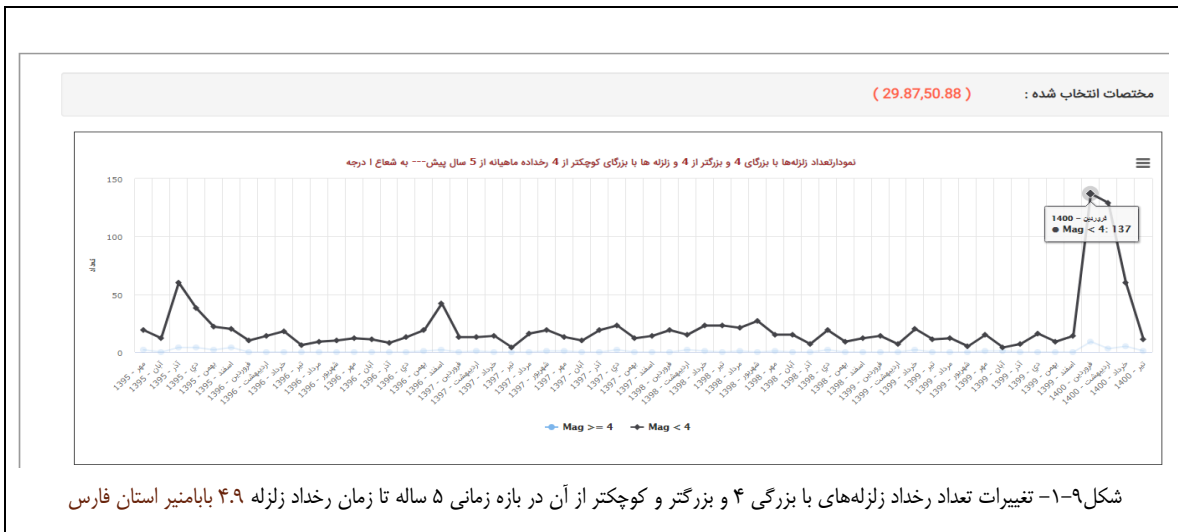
مختصات انتخاب شده : ( 29.87,50.88 )

نمودارتعداد زلزله‌ها با بزرگای 4 و بزرگتر از 4 و زلزله ها با بزرگای کوچکتر از 4 رخداده ماهیانه از 5 سال پیش--- به شعاع 1 درجه

150
100
50
0

تعداد

1400 - فروردین
● Mag < 4: 137

1395 - مهر
1395 - آبان
1395 - آذر
1395 - دی
1395 - بهمن
1395 - اسفند
1396 - فروردین
1396 - اردیبهشت
1396 - خرداد
1396 - تیر
1396 - مرداد
1396 - شهریور
1396 - مهر
1396 - آبان
1396 - آذر
1396 - دی
1396 - بهمن
1396 - اسفند
1397 - فروردین
1397 - اردیبهشت
1397 - خرداد
1397 - تیر
1397 - مرداد
1397 - شهریور
1397 - مهر
1397 - آبان
1397 - آذر
1397 - دی
1397 - بهمن
1397 - اسفند
1398 - فروردین
1398 - اردیبهشت
1398 - خرداد
1398 - تیر
1398 - مرداد
1398 - شهریور
1398 - مهر
1398 - آبان
1398 - آذر
1398 - دی
1398 - بهمن
1398 - اسفند
1399 - فروردین
1399 - اردیبهشت
1399 - خرداد
1399 - تیر
1399 - مرداد
1399 - شهریور
1399 - مهر
1399 - آبان
1399 - آذر
1399 - دی
1399 - بهمن
1399 - اسفند
1400 - فروردین
1400 - اردیبهشت
1400 - خرداد
1400 - تیر

Mag >= 4 Mag < 4

شکل۹-۱- تغییرات تعداد رخداد زلزله‌های با بزرگی ۴ و بزرگتر و کوچکتر از آن در بازه زمانی ۵ ساله تا زمان رخداد زلزله ۴.۹ بابامنیر استان فارس